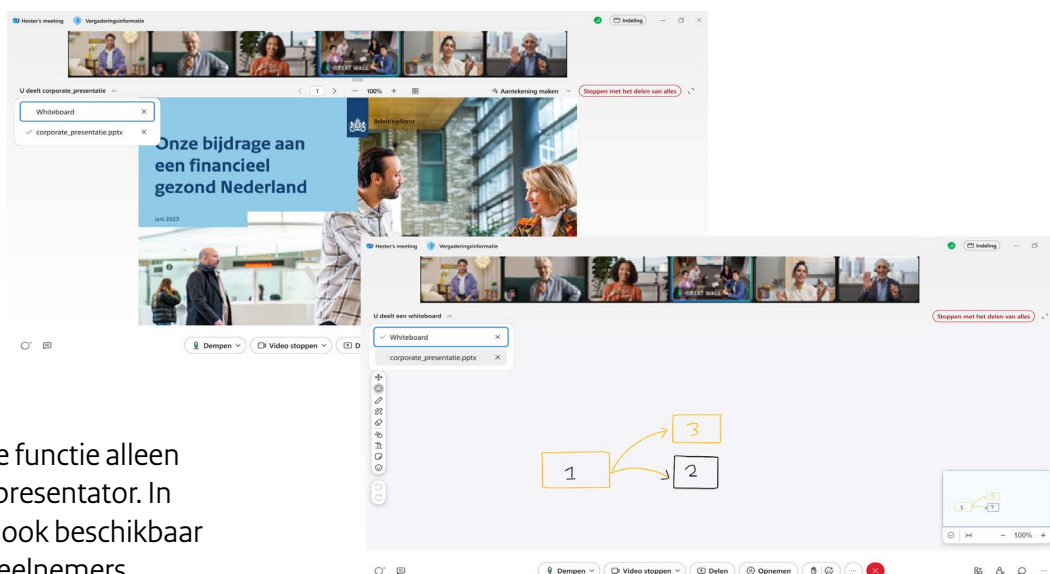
Hester's meeting Vergaderingsinformatie Indeling

GREAT WALL

U deelt corporate_presentatie

1

100%

Aantekening maken

Stoppen met het delen van alles

Whiteboard

corporate_presentatie.pptx

Onze bijdrage aan een financieel gezond Nederland

juni 2023

Belastingdienst

Dempen Video stoppen D

Hester's meeting Vergaderingsinformatie Indeling

GREAT WALL

U deelt een whiteboard

Stoppen met het delen van alles

Whiteboard

corporate_presentatie.pptx

1

2

3

100%

Dempen Video stoppen Delen Opnemen

e functie alleen presentator. In ook beschikbaar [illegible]eelnemers